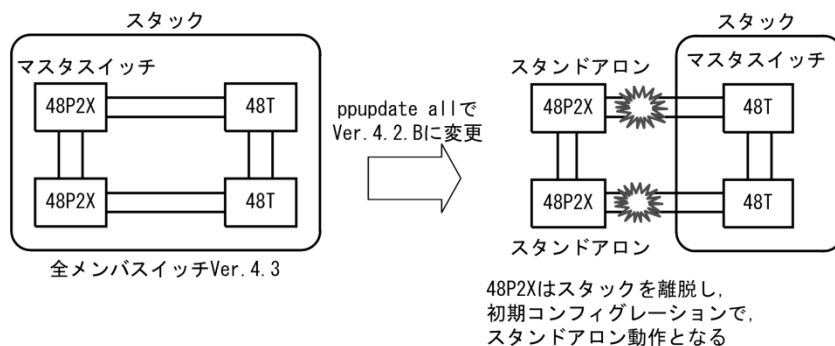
スタック

マスタスイッチ

48P2X

48T

48P2X

48T

全メンバスイッチVer. 4. 3

ppupdate allで Ver. 4. 2. Bに変更

スタック

スタンドアロン

マスタスイッチ

48P2X

48T

48P2X

48T

スタンドアロン

48P2Xはスタックを離脱し, 初期コンフィグレーションで, スタンドアロン動作となる